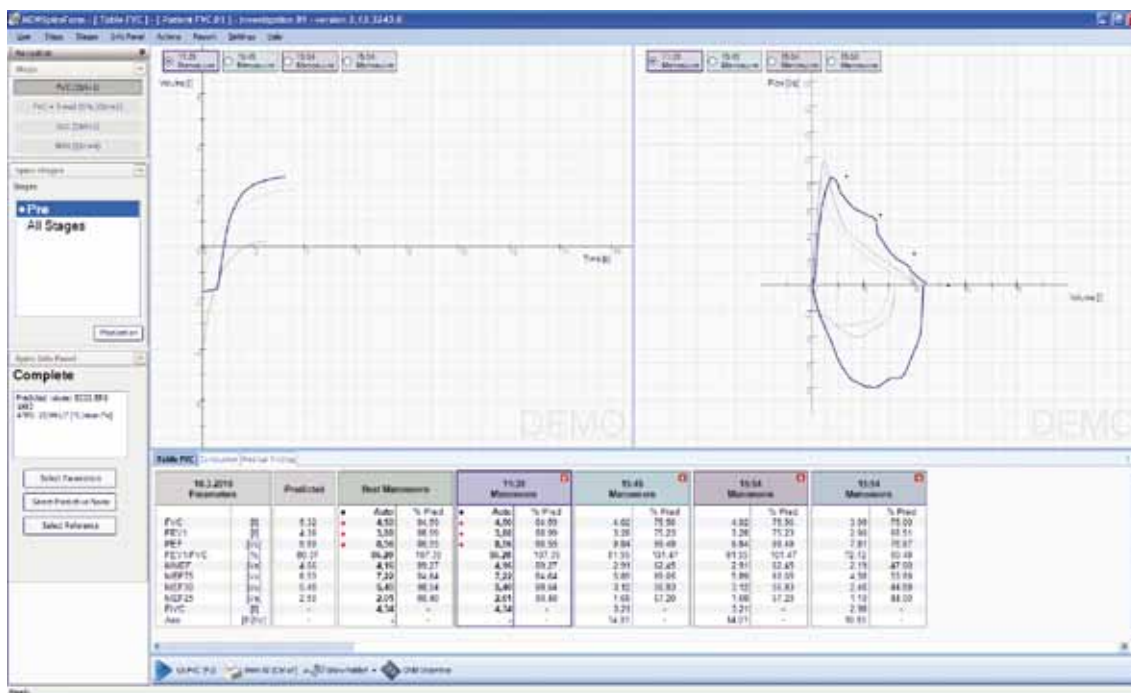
MDWSpiroForm - [ Table FVC ] - [ Patient FVC 01 ] - Investigation 01 - version 3.13.3243.0

Use Files Stages Info Panel Actions Report Settings Help

Navigation

Mode

FVC [Ctrl+2]

FVC + Tidal [Ctrl+3]

SVC [Ctrl+1]

MVV [Ctrl+4]

Spiro Stages

Stages

• Pre

All Stages

Medication

Spiro Info Panel

Complete

Predicted values: ECCS 1993
4/95: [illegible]

Select Parameters

Select Prediction Norm

Select Reference

11:35 Maneuver

15:45 Maneuver

15:54 Maneuver

15:54 Maneuver

Volume [l]

Time [s]

Flow [l/s]

Volume [l]

DEMO

DEMO

Table FVC

| 16.3.2010 Parameters | | Predicted | Best Maneuvers | | 11:35 Maneuvers | | 15:45 Maneuvers | | 15:54 Maneuvers | | 15:54 Maneuvers | |
|---|---|---|---|---|---|---|---|---|---|---|---|---|
| | | | Auto | % Pred | Auto | % Pred | | % Pred | | % Pred | | % Pred |
| FVC | [l] | 5.32 | 4.50 | 84.59 | 4.50 | 84.59 | 4.02 | 75.56 | 4.02 | 75.56 | 3.99 | 75.00 |
| FEV1 | [l] | 4.35 | 3.88 | 88.99 | 3.88 | 88.99 | 3.28 | 75.23 | 3.28 | 75.23 | 2.96 | 68.51 |
| PEF | [l/s] | 9.55 | 8.36 | 88.55 | 8.36 | 88.55 | 8.84 | 93.48 | 8.84 | 93.48 | 7.81 | 78.87 |
| FEV1/FVC | [%] | 80.21 | 86.20 | 107.23 | 86.20 | 107.23 | 81.55 | 101.47 | 81.55 | 101.47 | 72.12 | 89.48 |
| MMEF | [l/s] | 4.55 | 4.15 | 89.27 | 4.15 | 89.27 | 2.91 | 62.65 | 2.91 | 62.65 | 2.19 | 47.08 |
| MEF75 | [l/s] | 8.53 | 7.22 | 84.64 | 7.22 | 84.64 | 5.86 | 68.69 | 5.86 | 68.69 | 4.58 | 53.69 |
| MEF50 | [l/s] | 5.45 | 5.40 | 99.04 | 5.40 | 99.04 | 3.02 | 55.83 | 3.02 | 55.83 | 2.45 | 44.59 |
| MEF25 | [l/s] | 2.53 | 2.05 | 80.80 | 2.05 | 80.80 | 1.68 | 57.20 | 1.68 | 57.20 | 1.10 | 38.00 |
| FIVC | [l] | - | 4.14 | - | 4.14 | - | 3.21 | - | 3.21 | - | 2.98 | - |
| Aex | [l*l/s] | - | - | - | - | - | 14.01 | - | 14.01 | - | 10.91 | - |

Table FVC (Ctrl+2) | Item II (Ctrl+I) | Show Habit | OMI Interpret

Ready